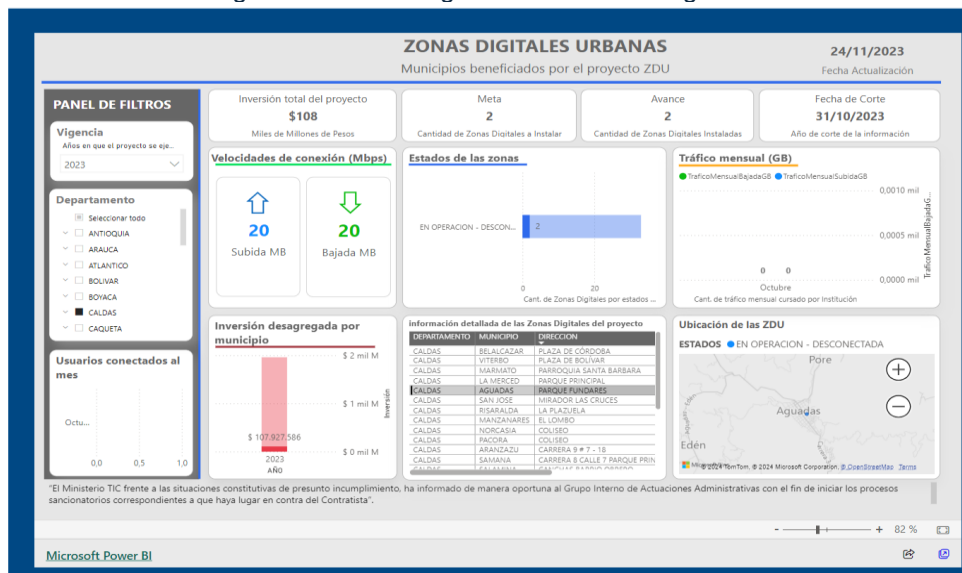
ZONAS DIGITALES URBANAS

Municipios beneficiados por el proyecto ZDU

24/11/2023
Fecha Actualización

PANEL DE FILTROS

Vigencia
Años en que el proyecto se eje...
2023

Departamento
Seleccionar todo
ANTIOQUIA
ARAUCA
ATLANTICO
BOLIVAR
BOYACA
CALDAS
CAQUETA

Usuarios conectados al mes
Octu...
0,0 0,5 1,0

Inversión total del proyecto
$108
Miles de Millones de Pesos

Meta
2
Cantidad de Zonas Digitales a Instalar

Avance
2
Cantidad de Zonas Digitales Instaladas

Fecha de Corte
31/10/2023
Año de corte de la información

Velocidades de conexión (Mbps)
20
Subida MB
20
Bajada MB

Estados de las zonas
EN OPERACION - DESCON...
2
0 20
Cant. de Zonas Digitales por estados ...

Tráfico mensual (GB)
TraficoMensualBajadaGB TraficoMensualSubidaGB
0,0010 mil
0,0005 mil
0,0000 mil
0 0
Octubre
Cant. de tráfico mensual cursado por Institución
TraficoMensualBajadaG...

Inversión desagregada por municipio
$ 2 mil M
$ 1 mil M
$ 0 mil M
$ 107.927.586
2023
Año
Inversión

información detallada de las Zonas Digitales del proyecto

| DEPARTAMENTO | MUNICIPIO | DIRECCION |
|---|---|---|
| CALDAS | BELALCAZAR | PLAZA DE CORDOBA |
| CALDAS | VITERBO | PLAZA DE BOLIVAR |
| CALDAS | MARMATO | PARROQUIA SANTA BARBARA |
| CALDAS | LA MERCED | PARQUE PRINCIPAL |
| CALDAS | AGUADAS | PARQUE FUNDADRES |
| CALDAS | SAN JOSE | MIRADOR LAS CRUCES |
| CALDAS | RISARALDA | LA PLAZUELA |
| CALDAS | MANZANARES | EL LOMBO |
| CALDAS | NORCASIA | COLISEO |
| CALDAS | PACORA | COLISEO |
| CALDAS | ARANZAZU | CARRERA 9 # 7 - 18 |
| CALDAS | SAMANA | CARRERA 8 CALLE 7 PARQUE PRIN |
| CALDAS | SALAMINA | CANCHAS BARRIO OBRERO |

Ubicación de las ZDU
ESTADOS EN OPERACION - DESCONECTADA
Pore
Aguadas
Edén
© 2024 TomTom, © 2024 Microsoft Corporation, © OpenStreetMap Terms

"El Ministerio TIC frente a las situaciones constitutivas de presunto incumplimiento, ha informado de manera oportuna al Grupo Interno de Actuaciones Administrativas con el fin de iniciar los procesos sancionatorios correspondientes a que haya lugar en contra del Contratista".

- + 82 %

Microsoft Power BI